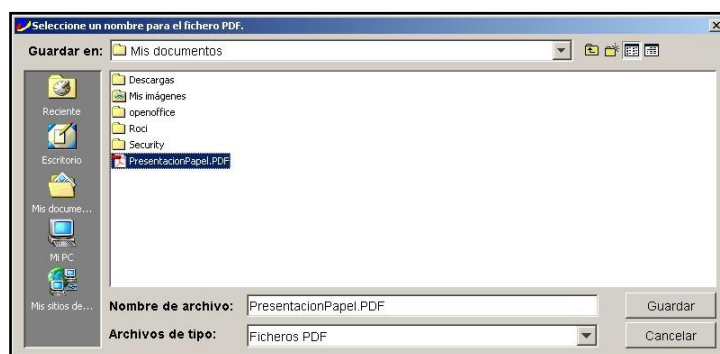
Seleccione un nombre para el fichero PDF.

Guardar en: Mis documentos

Reciente
Escritorio
Mis docume...
Mi PC
Mis sitios de...

Descargas
Mis imágenes
openoffice
Roci
Security
PresentacionPapel.PDF

Nombre de archivo: PresentacionPapel.PDF
Archivos de tipo: Ficheros PDF

Guardar
Cancelar